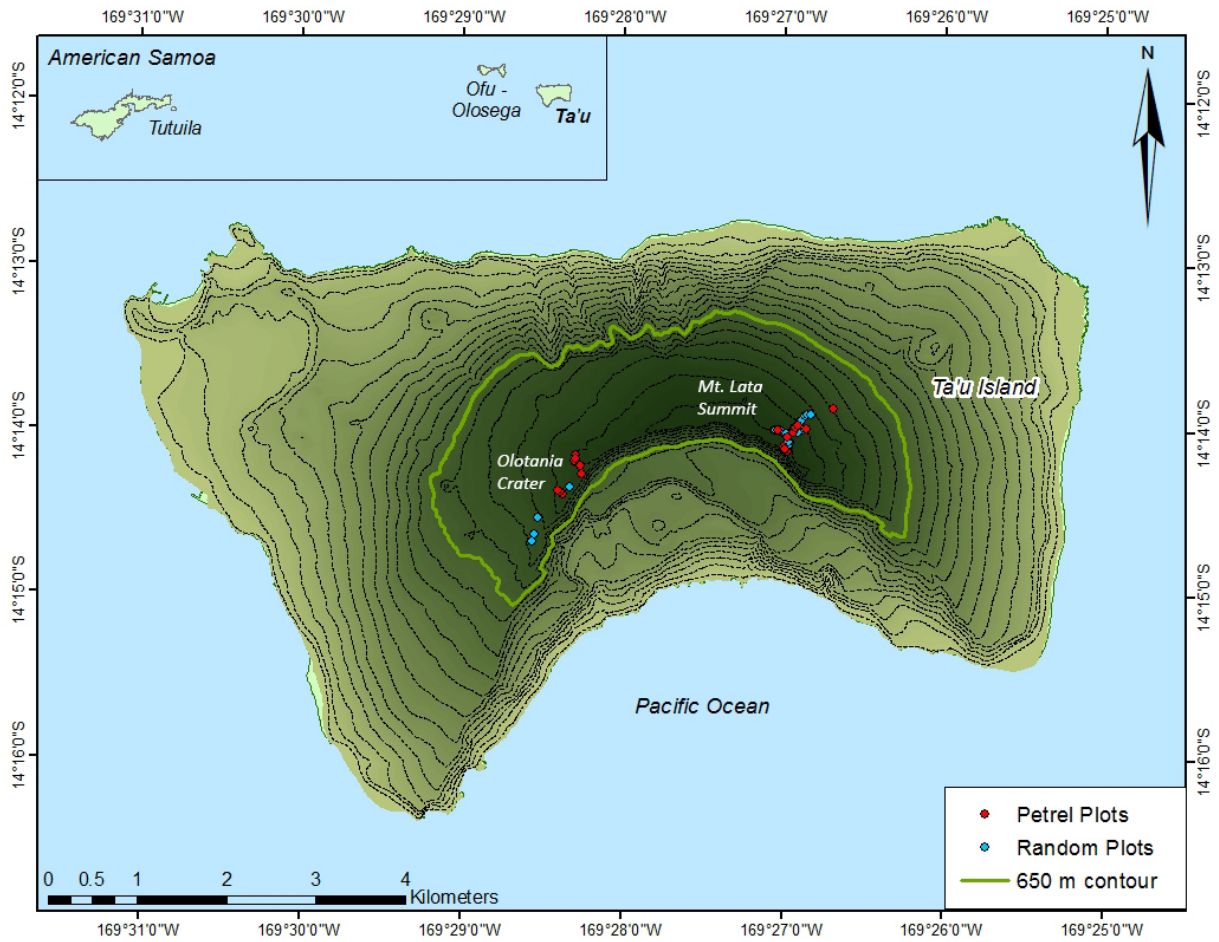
169°31'0"W 169°30'0"W 169°29'0"W 169°28'0"W 169°27'0"W 169°26'0"W 169°25'0"W

American Samoa

Tutuila

Ofu - Olosega

Ta'u

N

14°12'0"S
14°13'0"S
14°14'0"S
14°15'0"S
14°16'0"S

14°12'0"S
14°13'0"S
14°14'0"S
14°15'0"S
14°16'0"S

Mt. Lata Summit

Ta'u Island

Olotania Crater

Pacific Ocean

Petrel Plots
Random Plots
650 m contour

0 0.5 1 2 3 4 Kilometers

169°31'0"W 169°30'0"W 169°29'0"W 169°28'0"W 169°27'0"W 169°26'0"W 169°25'0"W